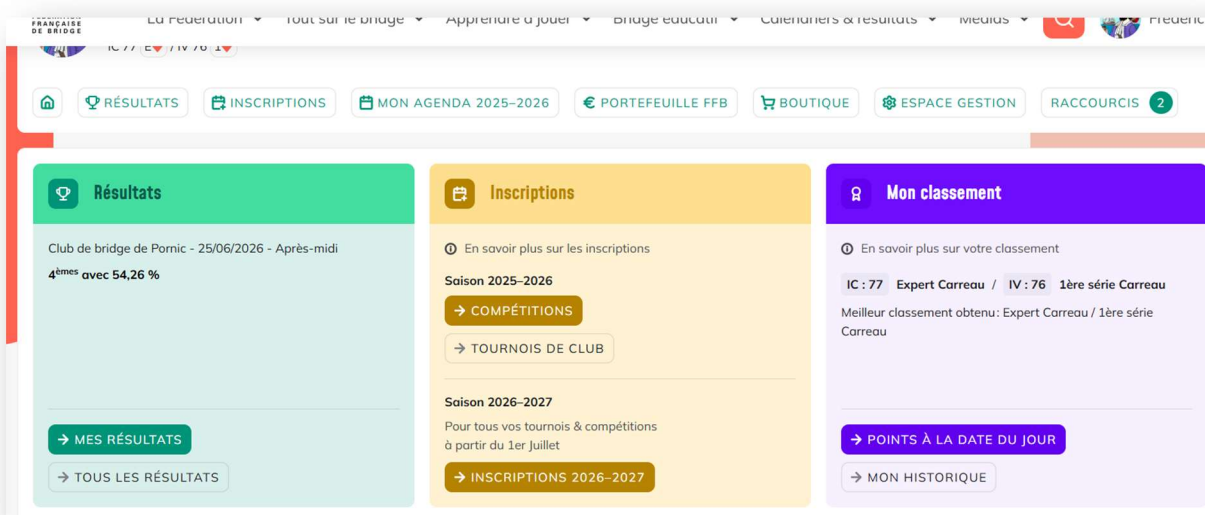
FRANÇAISE DE BRIDGE

La Fédération Tout sur le bridge Apprendre à jouer Bridge éducatif Calendriers & résultats Médias Frédéric

IC 77 E / IV 76 1

RÉSULTATS INSCRIPTIONS MON AGENDA 2025–2026 € PORTEFEUILLE FFB BOUTIQUE ESPACE GESTION RACCOURCIS 2

Résultats

Club de bridge de Pornic - 25/06/2026 - Après-midi

4$^{èmes}$ avec 54,26 %

→ MES RÉSULTATS

→ TOUS LES RÉSULTATS

Inscriptions

En savoir plus sur les inscriptions

Saison 2025–2026

→ COMPÉTITIONS

→ TOURNOIS DE CLUB

Saison 2026–2027

Pour tous vos tournois & compétitions à partir du 1er Juillet

→ INSCRIPTIONS 2026–2027

Mon classement

En savoir plus sur votre classement

IC : 77 Expert Carreau / IV : 76 1ère série Carreau

Meilleur classement obtenu : Expert Carreau / 1ère série Carreau

→ POINTS À LA DATE DU JOUR

→ MON HISTORIQUE